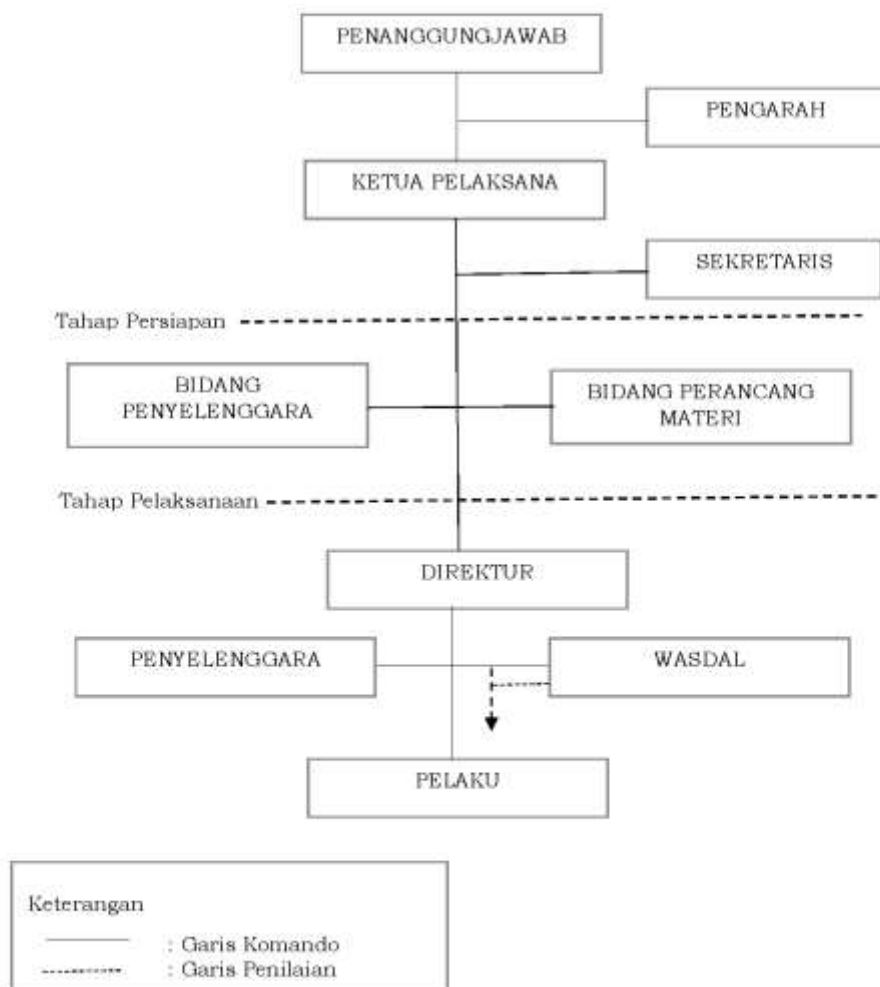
PENANGGUNGJAWAB

PENGARAH

KETUA PELAKSANA

SEKRETARIS

Tahap Persiapan

BIDANG PENYELENGGARA

BIDANG PERANCANG MATERI

Tahap Pelaksanaan

DIREKTUR

PENYELENGGARA

WASDAL

PELAKU

Keterangan
: Garis Komando
: Garis Penilaian